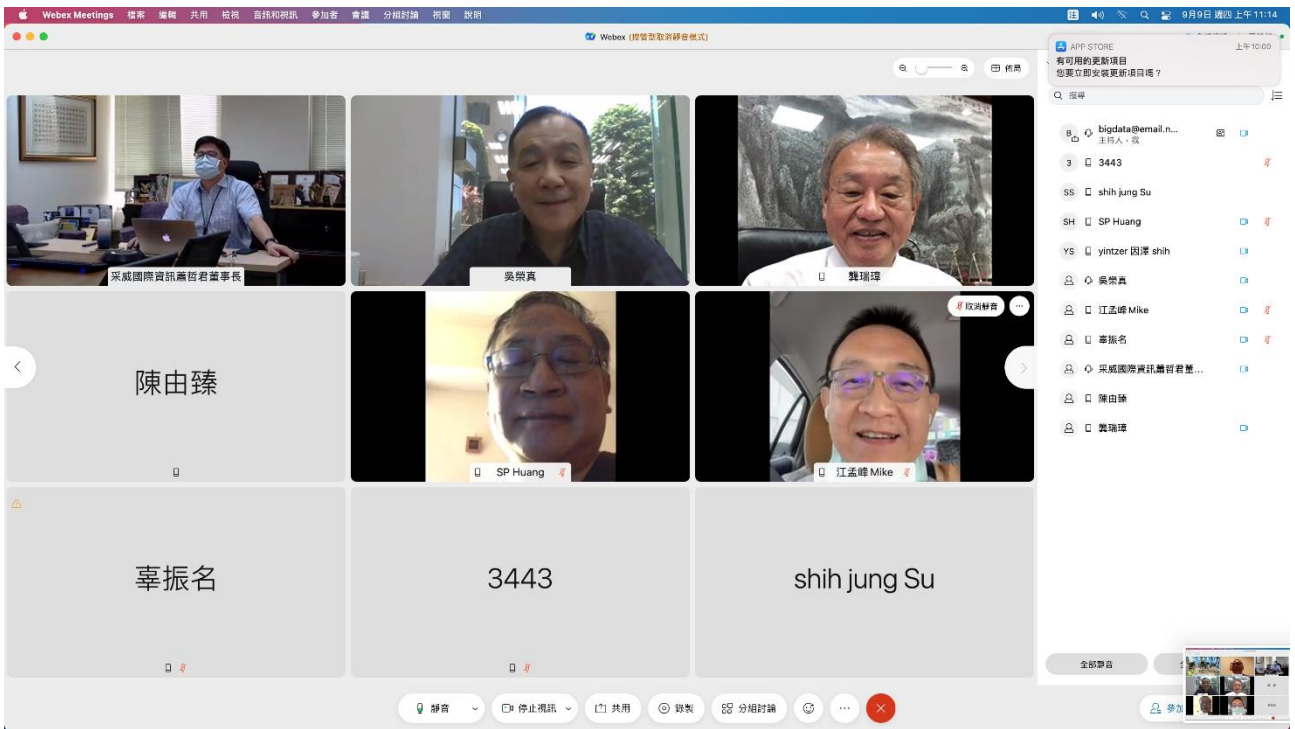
Webex Meetings 檔案 編輯 共用 檢視 音訊和視訊 參加者 會議 分組討論 視窗 說明

9月9日 週四 上午11:14

Webex (按管理取消靜音模式)

佈局

APP STORE 上午10:00
有可用的更新項目
您要立即安裝更新項目嗎？

搜尋

bigdata@email.n...
主持人，我
3443
shih jung Su
SP Huang
yintzer 因澤 shih
吳榮真
江孟暐 Mike
辜振名
采威國際資訊蕭哲君董...
陳由臻
龔瑞璋

采威國際資訊蕭哲君董事長
吳榮真
龔瑞璋
陳由臻
SP Huang
取消靜音
江孟暐 Mike
辜振名
3443
shih jung Su

全部靜音

靜音
停止視訊
共用
錄製
分組討論
參加